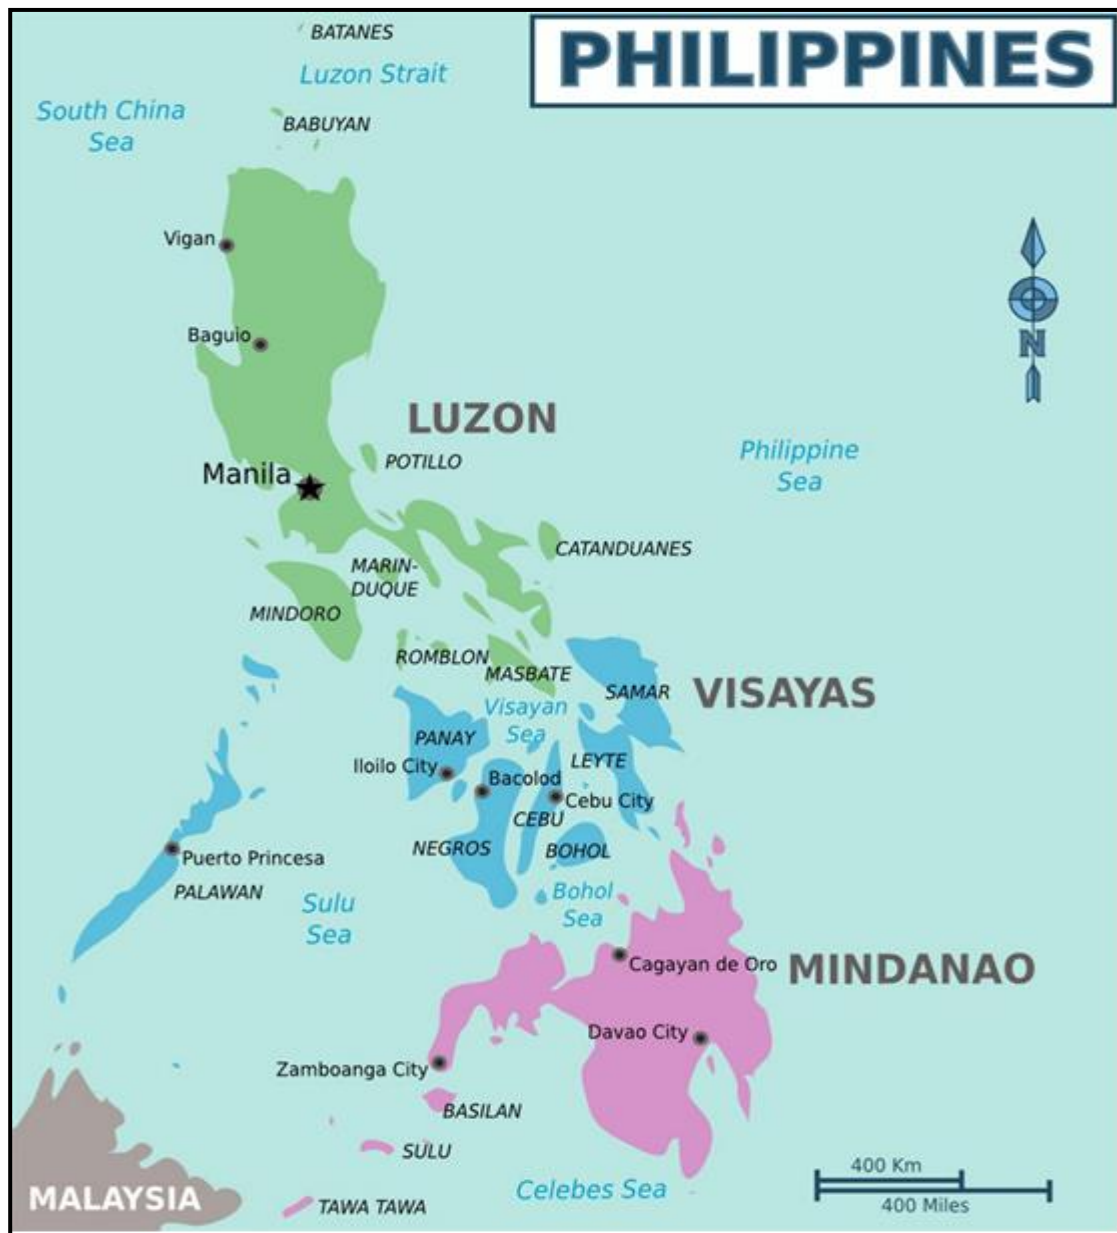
PHILIPPINES

BATANES
Luzon Strait
South China Sea
BABUYAN
Vigan
Baguio
LUZON
Manila
POTILLO
Philippine Sea
N
CATANDUANES
MARINDUQUE
MINDORO
ROMBLON
MASBATE
SAMAR
VISAYAS
Visayan Sea
PANAY
Iloilo City
Bacolod
LEYTE
Cebu City
CEBU
NEGROS
BOHOL
Puerto Princesa
PALAWAN
Sulu Sea
Bohol Sea
Cagayan de Oro
MINDANAO
Davao City
Zamboanga City
BASILAN
SULU
MALAYSIA
TAWA TAWA
Celebes Sea
400 Km
400 Miles